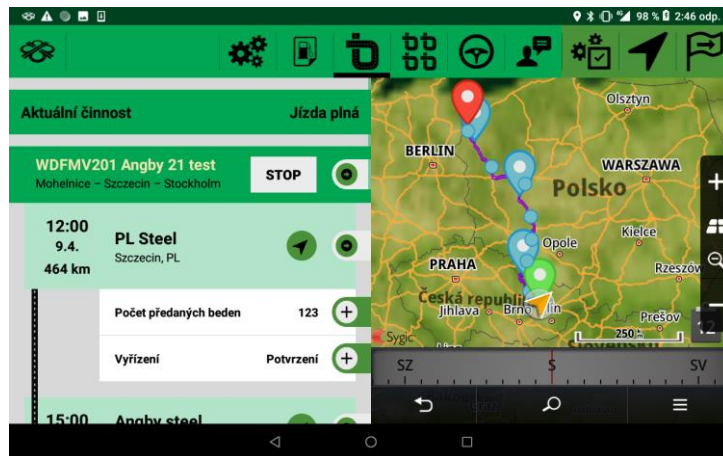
98 % 2:46 odp.

Aktuální činnost
Jízda plná

WDFMV201 Angby 21 test
Mohelnice – Szczecin – Stockholm
STOP

12:00
9.4.
464 km
PL Steel
Szczecin, PL

Počet předaných beden
123

Vyřízení
Potvrzení

15:00
Angby steel

Olsztyn
BERLIN
WARSZAWA
Polsko
Kielce
Opole
PRAHA
Rzeszów
Česká republika
Jihlava
Brno
Prešov
Sygic
250
SZ
S
SV